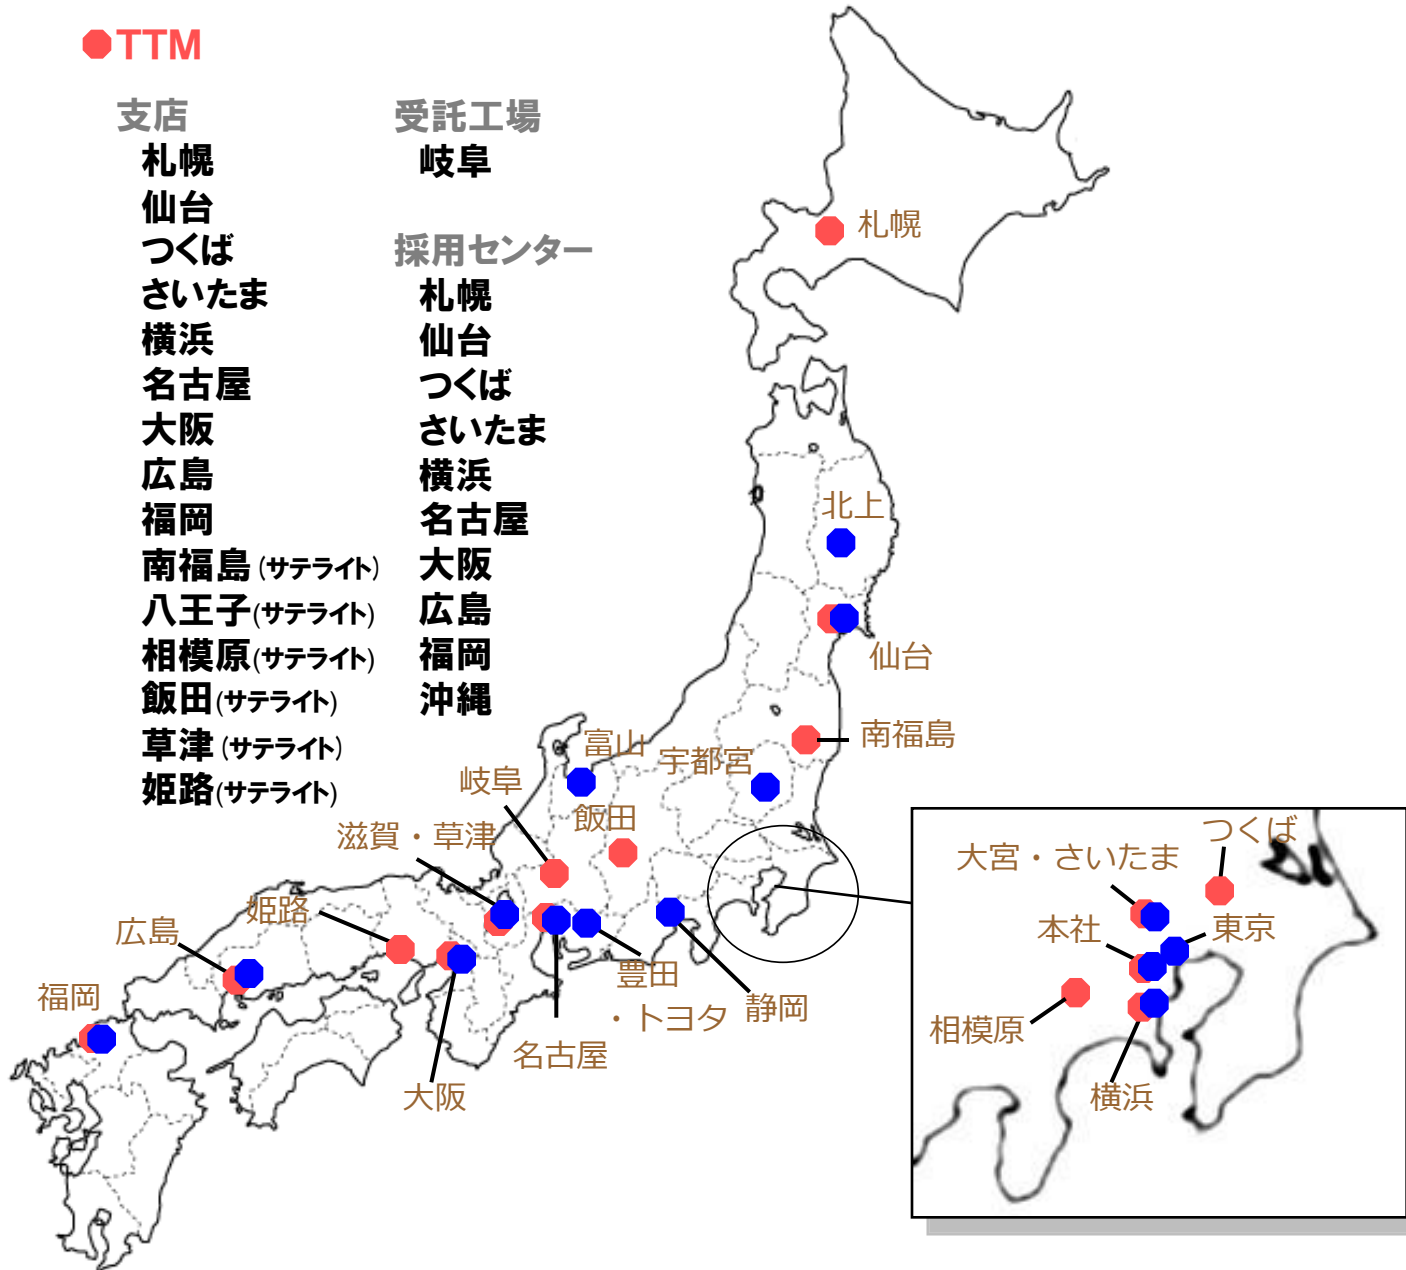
TTM

支店
札幌
仙台
つくば
さいたま
横浜
名古屋
大阪
広島
福岡
南福島(サテライト)
八王子(サテライト)
相模原(サテライト)
飯田(サテライト)
草津(サテライト)
姫路(サテライト)

受託工場
岐阜

採用センター
札幌
仙台
つくば
さいたま
横浜
名古屋
大阪
広島
福岡
沖縄

札幌
北上
仙台
南福島
富山
宇都宮
岐阜
飯田
滋賀・草津
姫路
広島
福岡
豊田
・トヨタ
静岡
名古屋
大阪

大宮・さいたま
つくば
本社
東京
相模原
横浜